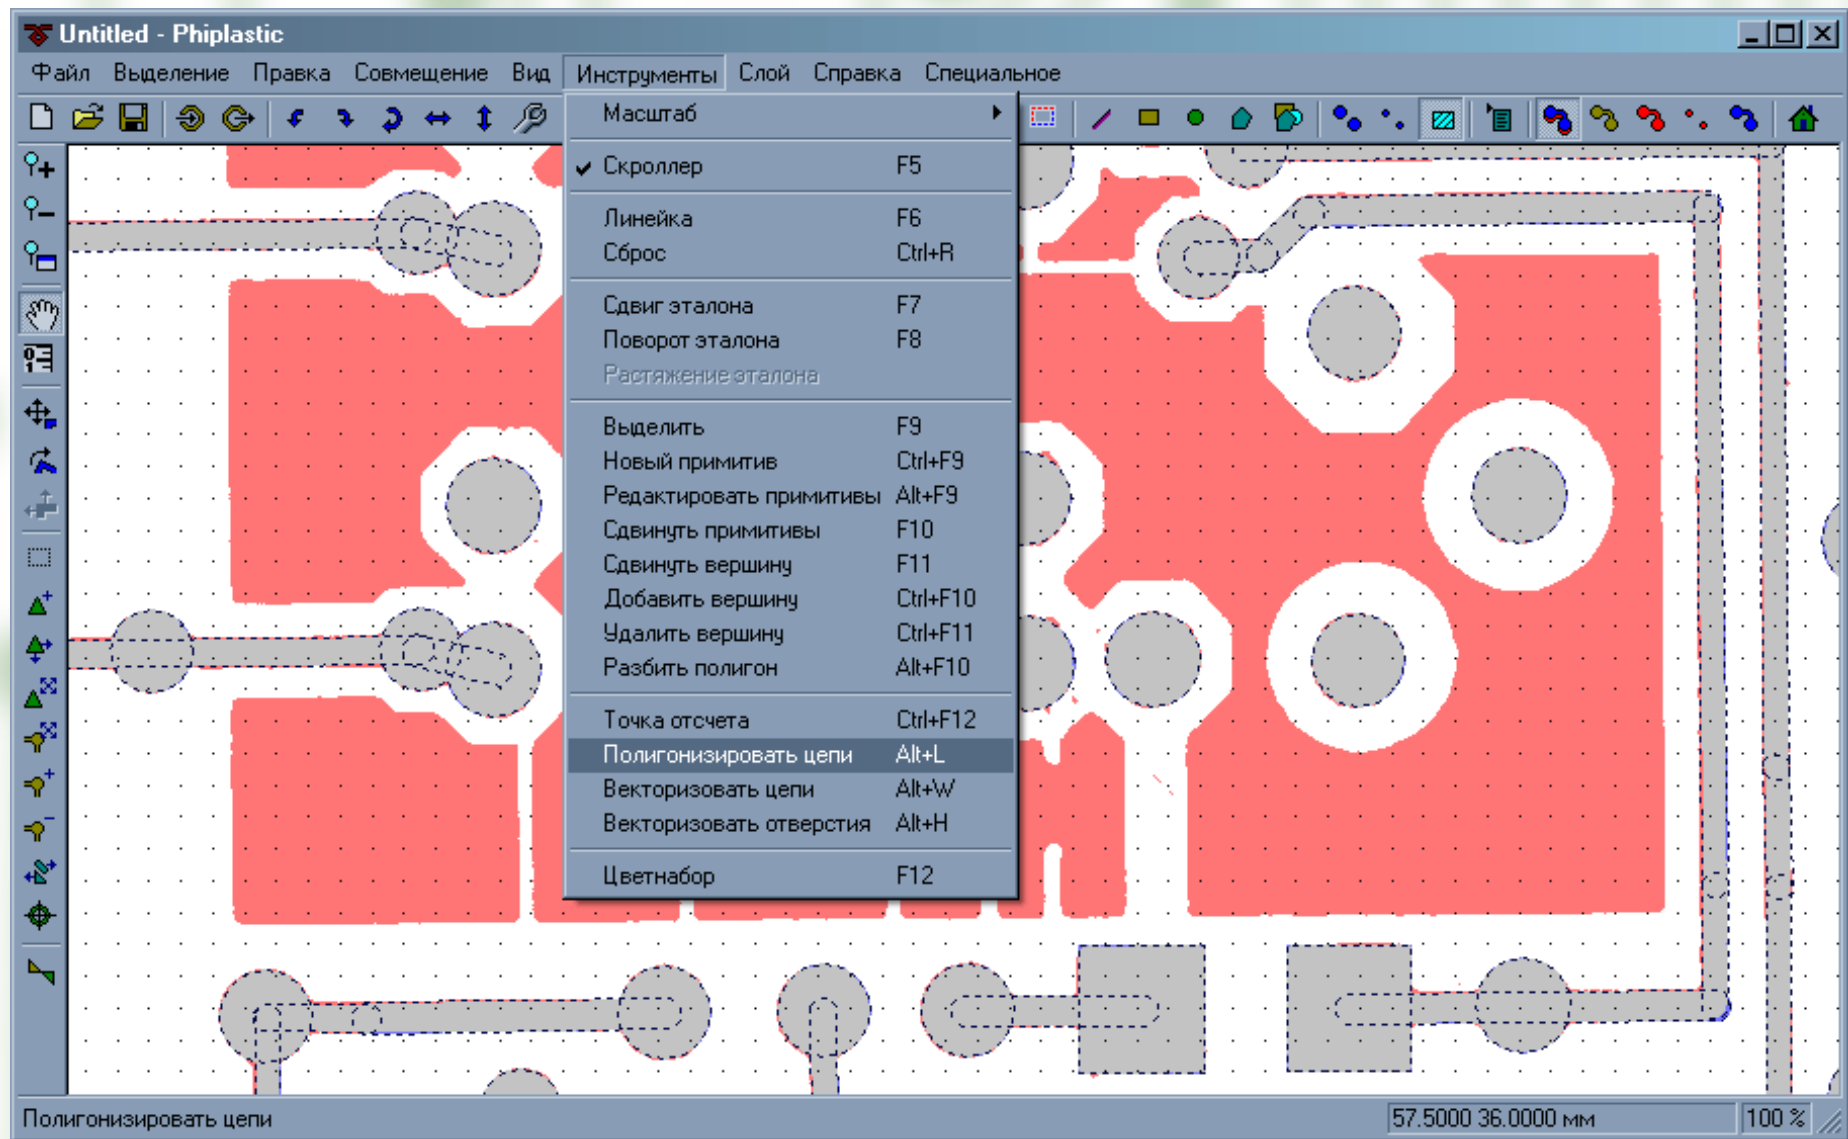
Untitled - Phiplastic

Файл Выделение Правка Совмещение Вид Инструменты Слой Справка Специальное

Масштаб

Скроллер F5

Линейка F6
Сброс Ctrl+R

Сдвиг эталона F7
Поворот эталона F8
Растяжение эталона

Выделить F9
Новый примитив Ctrl+F9
Редактировать примитивы Alt+F9
Сдвинуть примитивы F10
Сдвинуть вершину F11
Добавить вершину Ctrl+F10
Удалить вершину Ctrl+F11
Разбить полигон Alt+F10

Точка отсчета Ctrl+F12
Полигонизировать цепи Alt+L
Векторизовать цепи Alt+W
Векторизовать отверстия Alt+H

Цветнабор F12

Полигонизировать цепи 57.5000 36.0000 мм 100 %